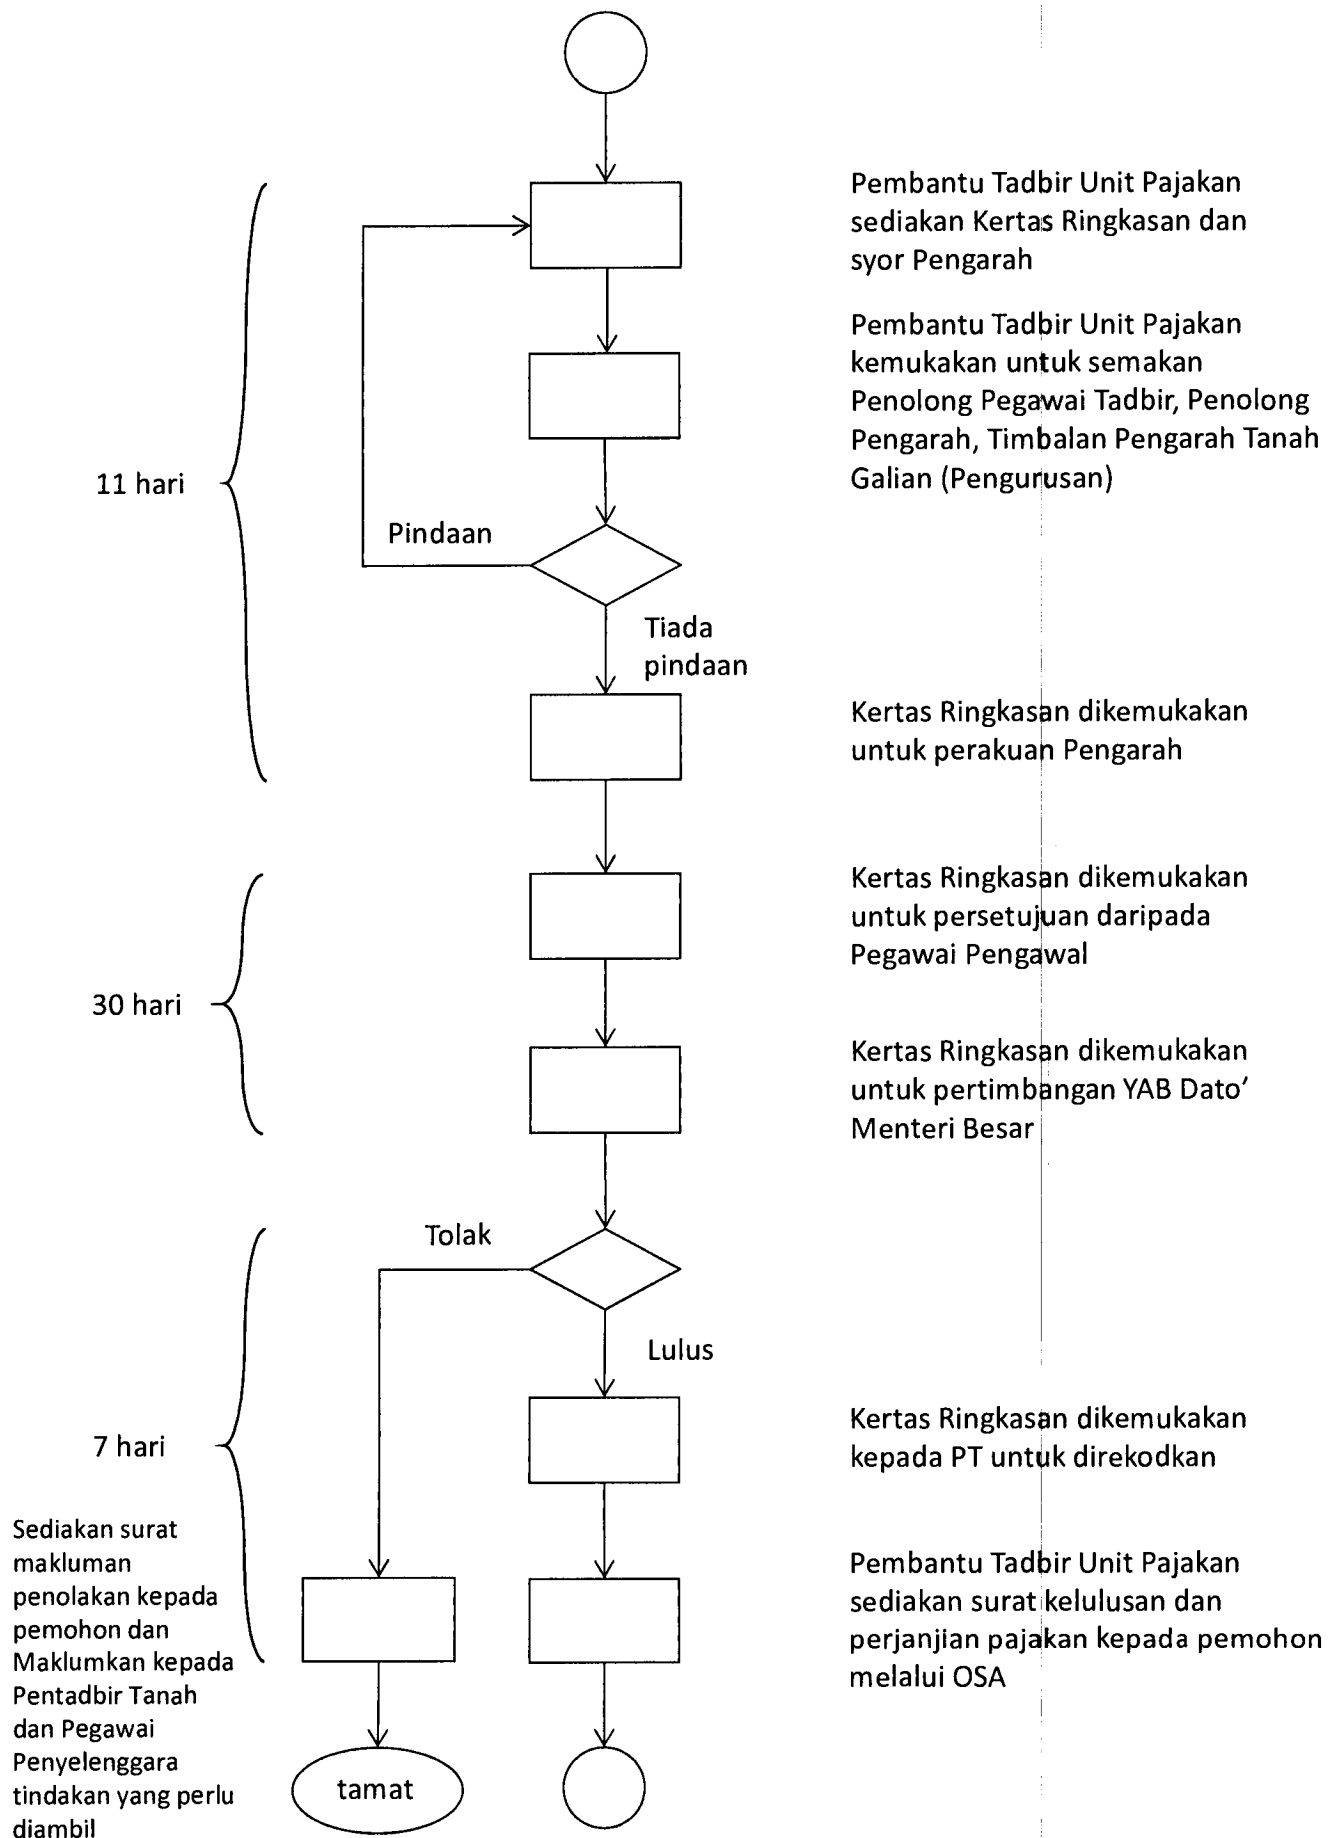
Pembantu Tadbir Unit Pajakan sediakan Kertas Ringkasan dan syor Pengarah

Pembantu Tadbir Unit Pajakan kemukakan untuk semakan Penolong Pegawai Tadbir, Penolong Pengarah, Timbalan Pengarah Tanah Galian (Pengurusan)

11 hari

Pindaan

Tiada pindaan

Kertas Ringkasan dikemukakan untuk perakuan Pengarah

Kertas Ringkasan dikemukakan untuk persetujuan daripada Pegawai Pengawal

30 hari

Kertas Ringkasan dikemukakan untuk pertimbangan YAB Dato' Menteri Besar

Tolak

Lulus

7 hari

Kertas Ringkasan dikemukakan kepada PT untuk direkodkan

Sediakan surat makluman penolakan kepada pemohon dan Maklumkan kepada Pentadbir Tanah dan Pegawai Penyelenggara tindakan yang perlu diambil

Pembantu Tadbir Unit Pajakan sediakan surat kelulusan dan perjanjian pajakan kepada pemohon melalui OSA

tamat